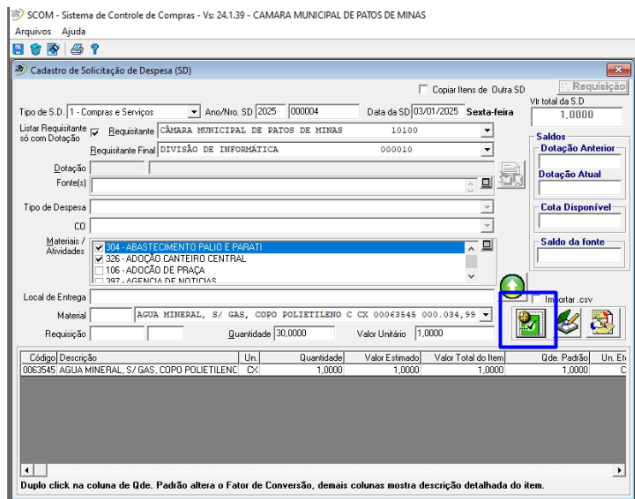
SCOM - Sistema de Controle de Compras - Vs: 24.1.39 - CAMARA MUNICIPAL DE PATOS DE MINAS
Arquivos Ajuda

Cadastro de Solicitação de Despesa (SD)

Copiar Itens de Outra SD
Requisição
Vlr total da S.D
1,0000

Tipo de S.D. 1 - Compras e Serviços Ano/Nro. SD 2025 000004 Data da SD 03/01/2025 Sexta-feira

Listar Requisitante só com Dotação
Requisitante CÂMARA MUNICIPAL DE PATOS DE MINAS 10100
Requisitante Final DIVISÃO DE INFORMÁTICA 000010

Saldos
Dotação Anterior
Dotação
Fonte(s)
Dotação Atual
Tipo de Despesa
Cota Disponível
CO
Saldo da fonte
Materiais / Atividades
304 - ABASTECIMENTO PALIO E PARATI
326 - ADOÇÃO CANTEIRO CENTRAL
106 - ADOÇÃO DE PRAÇA
297 - AGENCIA DE NOTICIAS

Local de Entrega
Importar .csv
Material AGUA MINERAL, S/ GAS, COPO POLIETILENO C CX 00063545 000.034,99
Requisição Quantidade 30,0000 Valor Unitário 1,0000

| Código | Descrição | Un. | Quantidade | Valor Estimado | Valor Total do Item | Qde. Padrão | Un. Et |
|---|---|---|---|---|---|---|---|
| 0063545 | AGUA MINERAL, S/ GAS, COPO POLIETILENC | CX | 1,0000 | 1,0000 | 1,0000 | 1,0000 | C |

Duplo click na coluna de Qde. Padrão altera o Fator de Conversão, demais colunas mostra descrição detalhada do item.